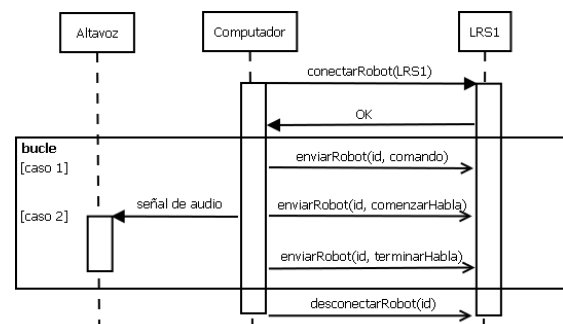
Altavoz

Computador

LRS1

conectarRobot(LRS1)

OK

bucle

[caso 1]

enviarRobot(id, comando)

[caso 2]

señal de audio

enviarRobot(id, comenzarHabla)

enviarRobot(id, terminarHabla)

desconectarRobot(id)